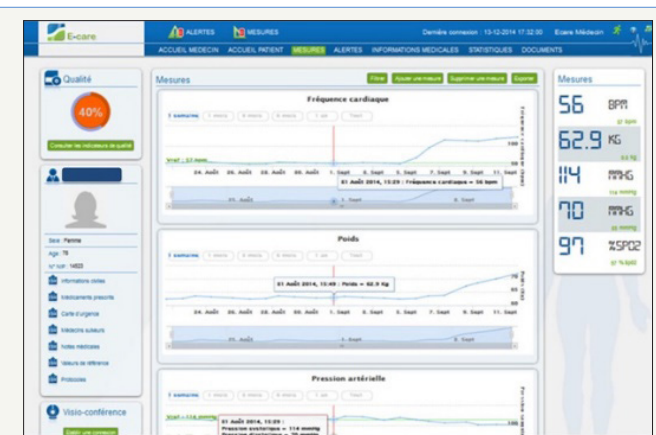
E-care

ALERTES MESURES

Dernière connexion : 13-12-2014 17:32:00 Ecare Médecin

ACCUEIL MEDECIN ACCUEIL PATIENT MESURES ALERTES INFORMATIONS MEDICALES STATISTIQUES DOCUMENTS

Qualité

40%

Consulter les indicateurs de qualité

Sexe : Femme
Age : 76
N° NIR : 14023

Informations civiles
Médicaments prescrits
Carte d'urgence
Médecins auteurs
Notes médicales
Valeurs de référence
Protocoles

Visio-conférence

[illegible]

Mesures

Filtrer Ajouter une mesure Supprimer une mesure Exporter

Fréquence cardiaque

1 semaine 1 mois 3 mois 6 mois 1 an Tout

24. Août 26. Août 28. Août 30. Août 1. Sept 3. Sept 5. Sept 7. Sept 9. Sept 11. Sept

01 Août 2014, 13:29 : Fréquence cardiaque = 56 bpm

Poids

1 semaine 1 mois 3 mois 6 mois 1 an Tout

01 Août 2014, 13:49 : Poids = 62.9 Kg

24. Août 26. Août 28. Août 30. Août 1. Sept 3. Sept 5. Sept 7. Sept 9. Sept 11. Sept

Pression artérielle

1 semaine 1 mois 3 mois 6 mois 1 an Tout

01 Août 2014, 13:29 :
Pression systolique = 114 mmHg
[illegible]

Mesures

56 BPM
62.9 KG
114 MMHG
70 MMHG
97 %SPO2